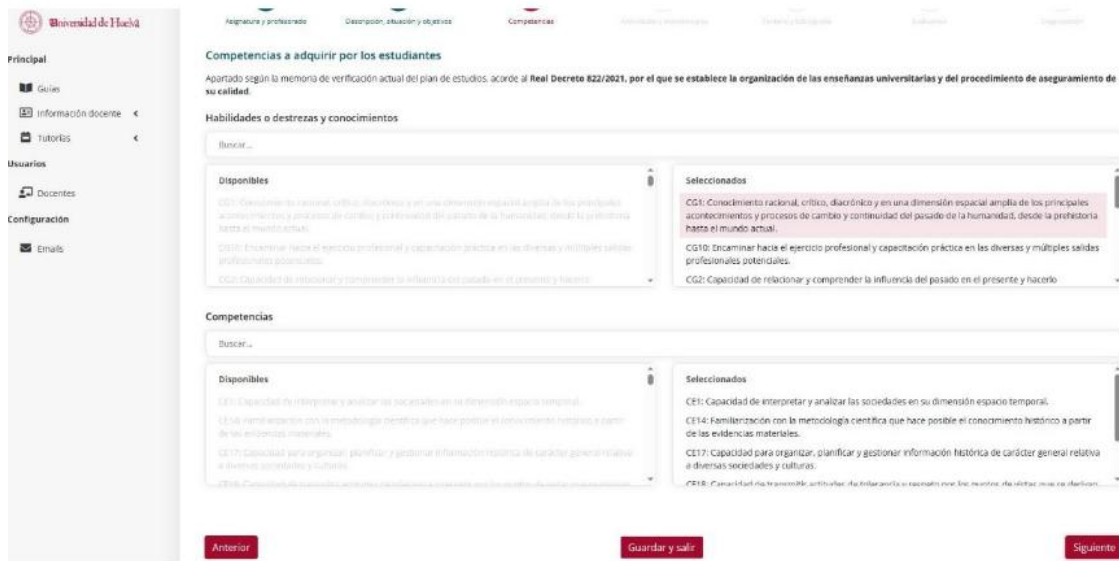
Universidad de Huelva

Asignatura y profesorado
Descripción, situación y objetivos
Competencias
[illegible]
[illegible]
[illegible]
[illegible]

Principal
Guías
Información docente
Tutorías
Usuarios
Docentes
Configuración
Emails

Competencias a adquirir por los estudiantes

Apartado según la memoria de verificación actual del plan de estudios, acorde al **Real Decreto 822/2021, por el que se establece la organización de las enseñanzas universitarias y del procedimiento de aseguramiento de su calidad**.

Habilidades o destrezas y conocimientos

Buscar...

Disponibles

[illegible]

Seleccionados

CG1: Conocimiento racional, crítico, diacrónico y en una dimensión espacial amplia de los principales acontecimientos y procesos de cambio y continuidad del pasado de la humanidad, desde la prehistoria hasta el mundo actual.

CG10: Encaminar hacia el ejercicio profesional y capacitación práctica en las diversas y múltiples salidas profesionales potenciales.

CG2: Capacidad de relacionar y comprender la influencia del pasado en el presente y hacerlo

Competencias

Buscar...

Disponibles

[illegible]

Seleccionados

CE1: Capacidad de interpretar y analizar las sociedades en su dimensión espacio temporal.

CE14: Familiarización con la metodología científica que hace posible el conocimiento histórico a partir de las evidencias materiales.

CE17: Capacidad para organizar, planificar y gestionar información histórica de carácter general relativa a diversas sociedades y culturas.

CE18: Capacidad de transmitir actitudes de tolerancia y respeto por los puntos de vistas que se derivan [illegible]

Anterior
Guardar y salir
Siguiente